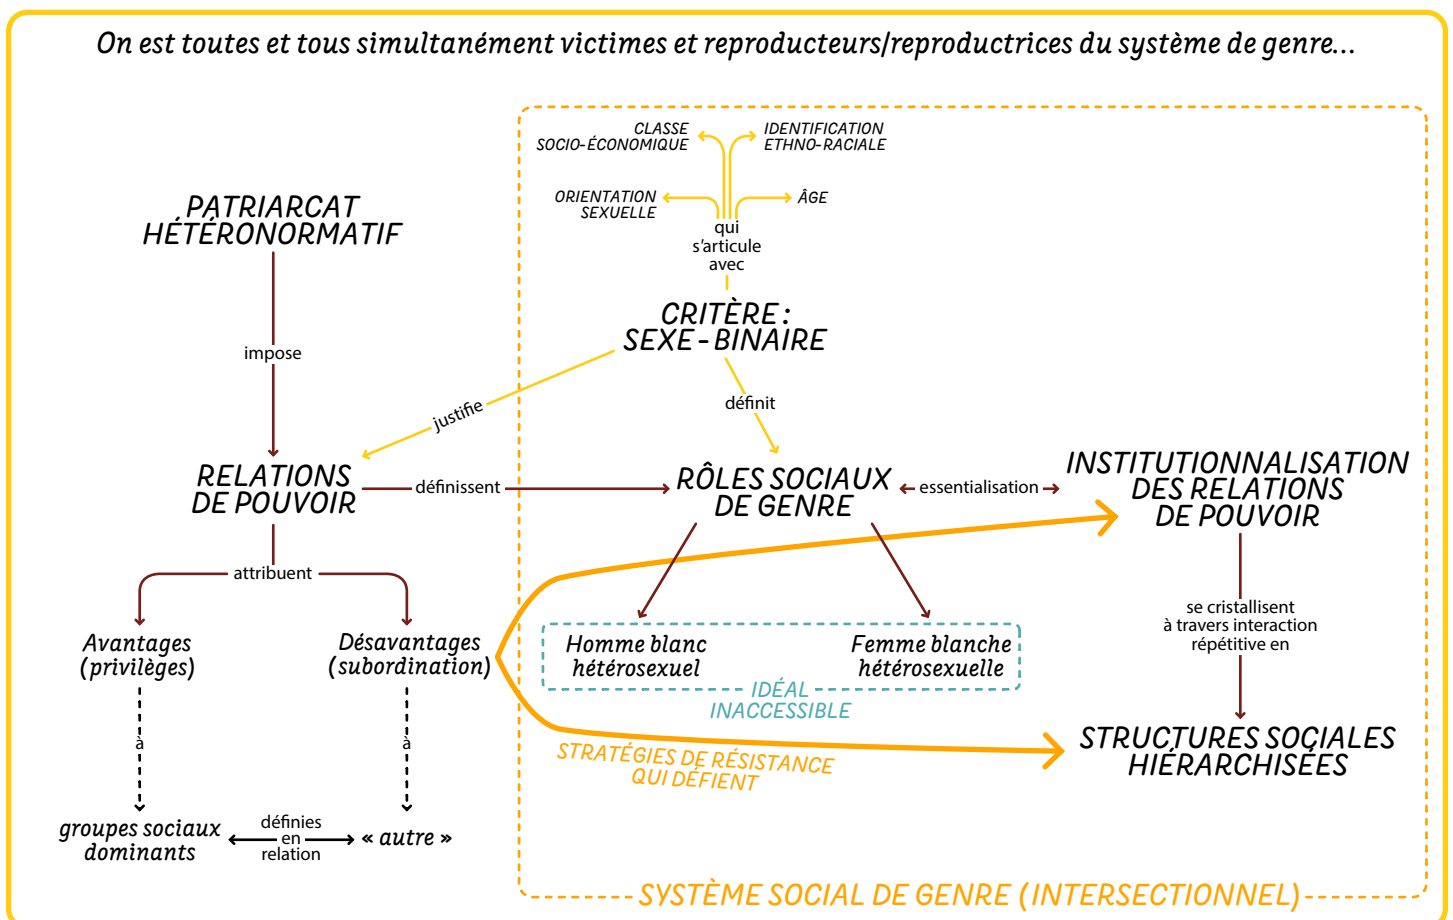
On est toutes et tous simultanément victimes et reproducteurs/reproductrices du système de genre...

CLASSE SOCIO-ÉCONOMIQUE

IDENTIFICATION ETHNO-RACIALE

ORIENTATION SEXUELLE

ÂGE

qui s'articule avec

PATRIARCAT HÉTÉRONORMATIF

CRITÈRE : SEXE - BINAIRE

impose

justifie

définit

RELATIONS DE POUVOIR

définissent

RÔLES SOCIAUX DE GENRE

essentialisation

INSTITUTIONNALISATION DES RELATIONS DE POUVOIR

attribuent

Avantages (privilèges)

Désavantages (subordination)

Homme blanc hétérosexuel

Femme blanche hétérosexuelle

IDÉAL INACCESSIBLE

se cristallisent à travers interaction répétitive en

à

à

STRATÉGIES DE RÉSISTANCE QUI DÉFIENT

STRUCTURES SOCIALES HIÉRARCHISÉES

groupes sociaux dominants

définies en relation

« autre »

SYSTÈME SOCIAL DE GENRE (INTERSECTIONNEL)